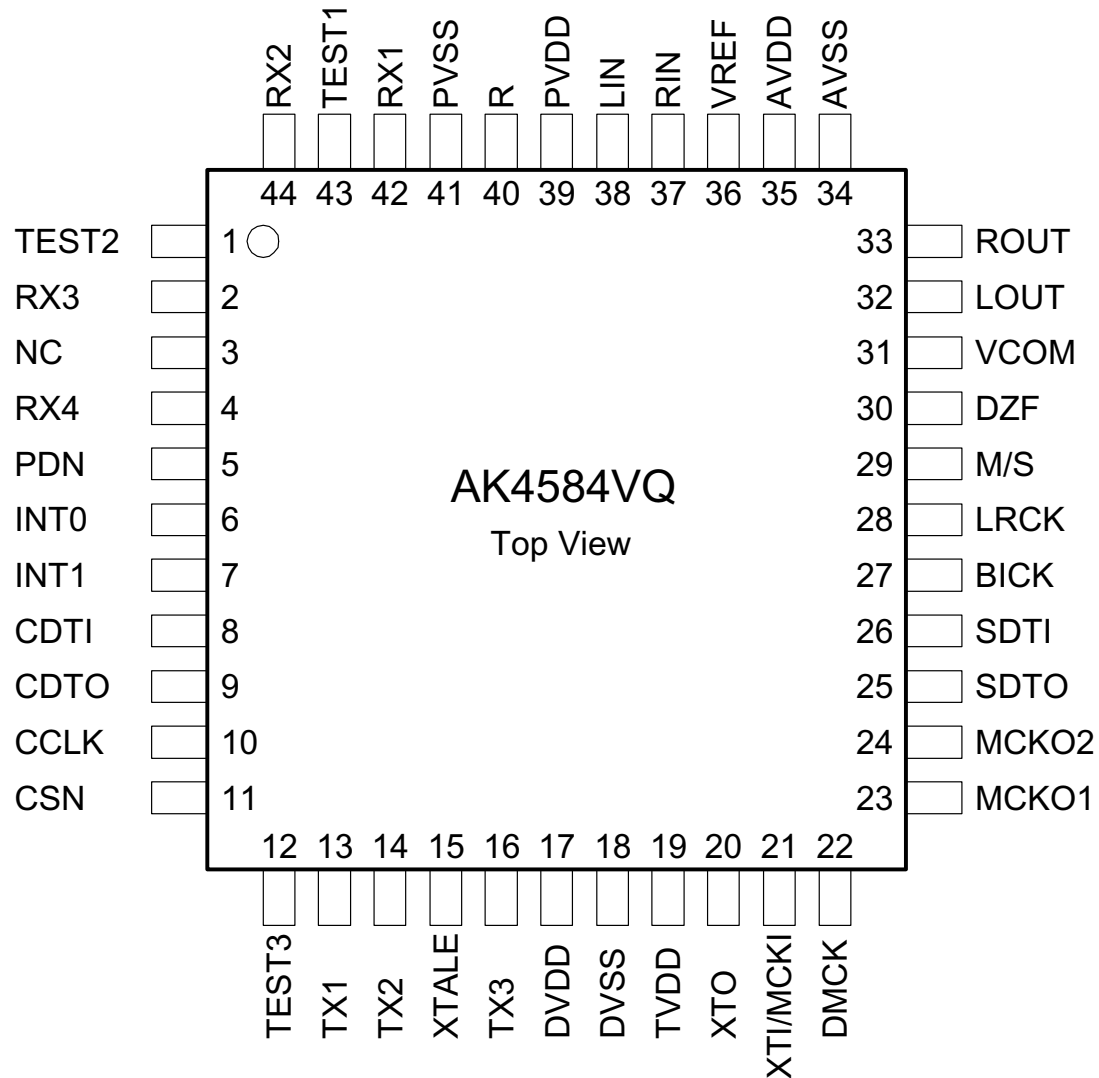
RX2 TEST1 RX1 PVSS R PVDD LIN RIN VREF AVDD AVSS

44 43 42 41 40 39 38 37 36 35 34

TEST2 1
RX3 2
NC 3
RX4 4
PDN 5
INT0 6
INT1 7
CDTI 8
CDTO 9
CCLK 10
CSN 11

33 ROUT
32 LOUT
31 VCOM
30 DZF
29 M/S
28 LRCK
27 BICK
26 SDTI
25 SDTO
24 MCKO2
23 MCKO1

AK4584VQ

Top View

12 13 14 15 16 17 18 19 20 21 22

TEST3 TX1 TX2 XTALE TX3 DVDD DVSS TVDD XTO XTI/MCKI DMCK